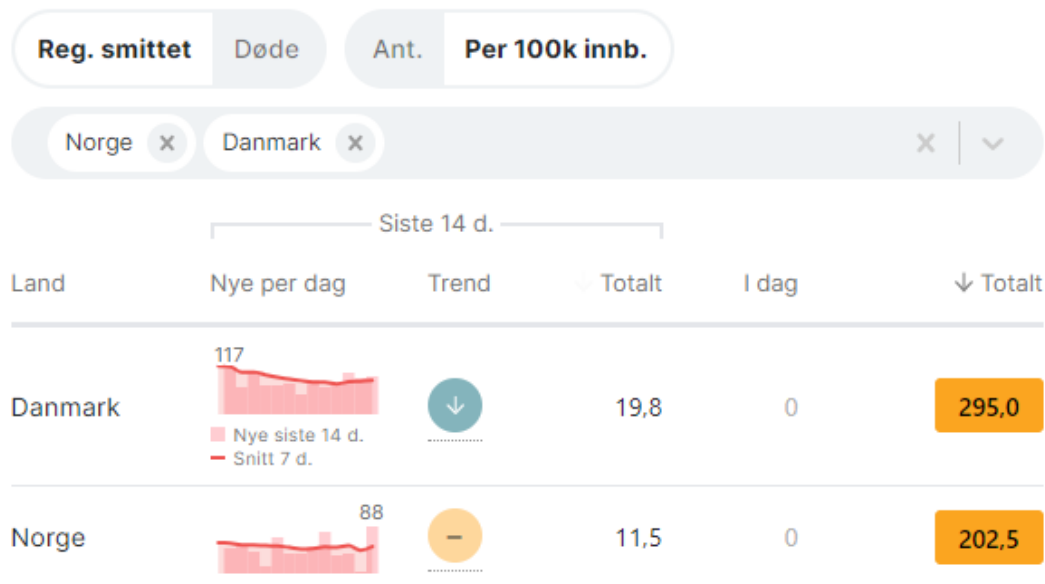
Reg. smittet | Døde | Ant. | Per 100k innb.

Norge ✕ | Danmark ✕

Siste 14 d.

| Land | Nye per dag | Trend | ↓ Totalt | I dag | ↓ Totalt |
|---|---|---|---|---|---|
| Danmark | 117 Nye siste 14 d. Snitt 7 d. | ↓ | 19,8 | 0 | 295,0 |
| Norge | 88 | – | 11,5 | 0 | 202,5 |